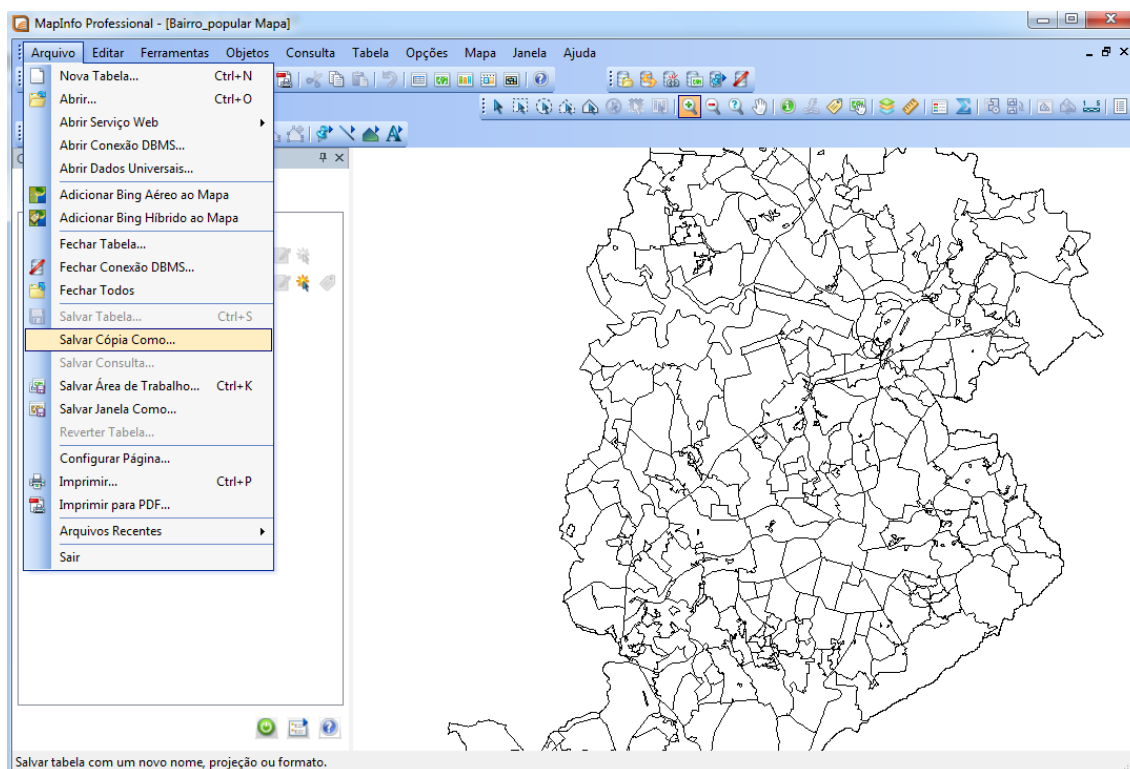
MapInfo Professional - [Bairro_popular Mapa]

Arquivo Editar Ferramentas Objetos Consulta Tabela Opções Mapa Janela Ajuda

Nova Tabela... Ctrl+N
Abrir... Ctrl+O
Abrir Serviço Web
Abrir Conexão DBMS...
Abrir Dados Universais...
Adicionar Bing Aéreo ao Mapa
Adicionar Bing Híbrido ao Mapa
Fechar Tabela...
Fechar Conexão DBMS...
Fechar Todos
Salvar Tabela... Ctrl+S
Salvar Cópia Como...
Salvar Consulta...
Salvar Área de Trabalho... Ctrl+K
Salvar Janela Como...
Reverter Tabela...
Configurar Página...
Imprimir... Ctrl+P
Imprimir para PDF...
Arquivos Recentes
Sair

Salvar tabela com um novo nome, projeção ou formato.